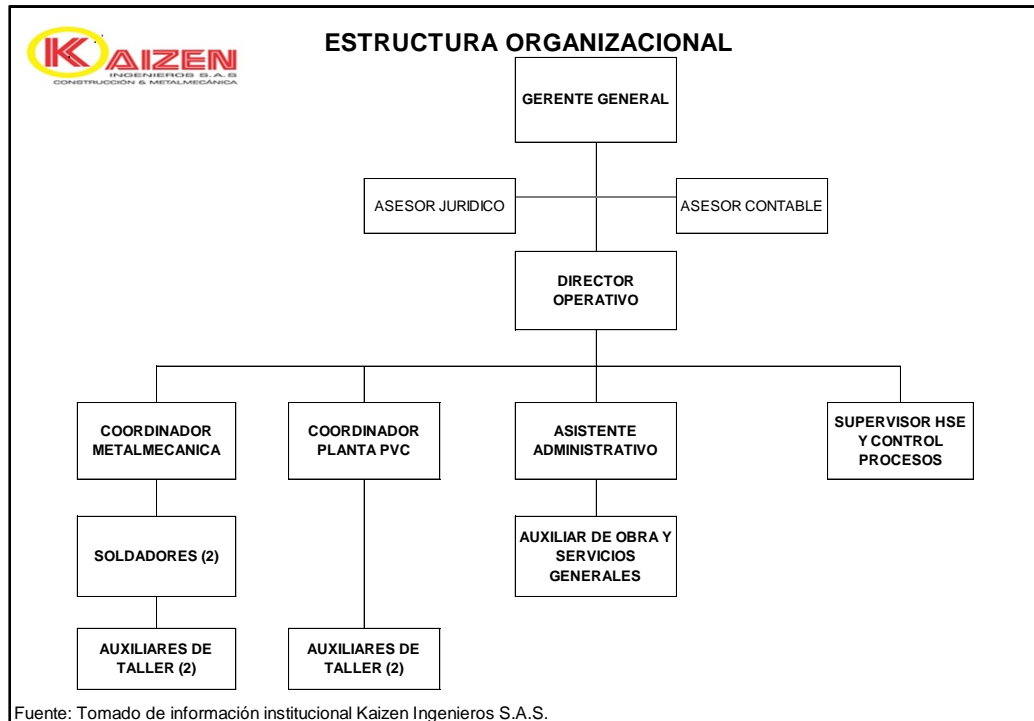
KAIZEN
INGENIEROS S.A.S
CONSTRUCCIÓN & METALMECÁNICA

ESTRUCTURA ORGANIZACIONAL

GERENTE GENERAL

ASESOR JURIDICO

ASESOR CONTABLE

DIRECTOR OPERATIVO

COORDINADOR METALMECANICA

COORDINADOR PLANTA PVC

ASISTENTE ADMINISTRATIVO

SUPERVISOR HSE Y CONTROL PROCESOS

SOLDADORES (2)

AUXILIAR DE OBRA Y SERVICIOS GENERALES

AUXILIARES DE TALLER (2)

AUXILIARES DE TALLER (2)

Fuente: Tomado de información institucional Kaizen Ingenieros S.A.S.